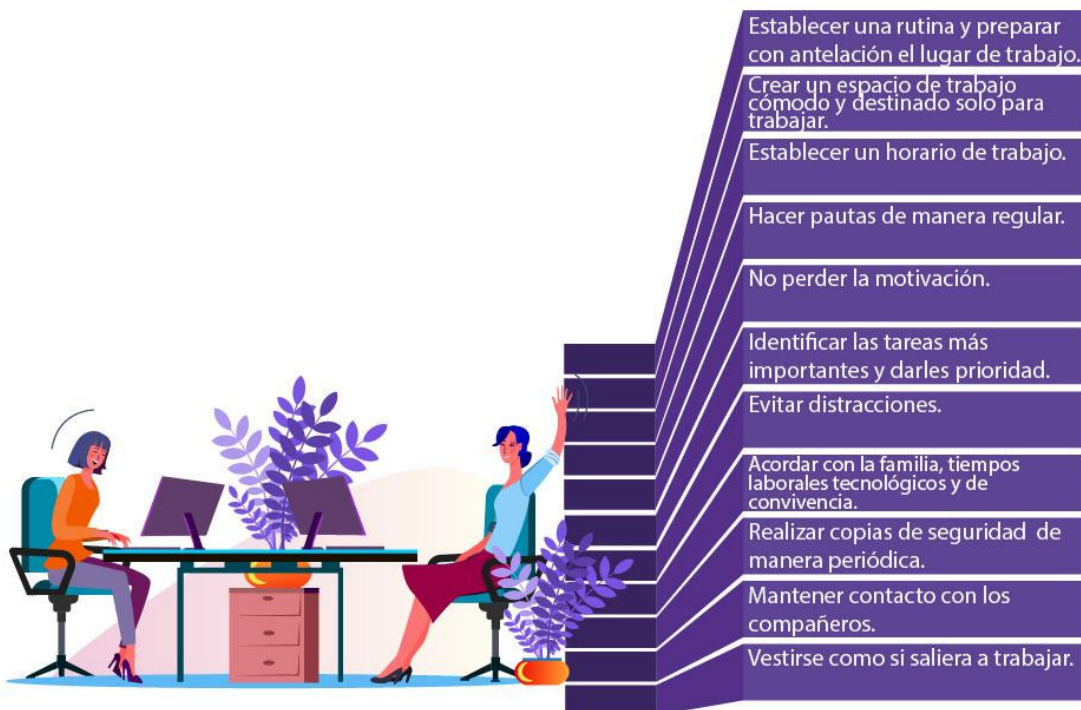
Establecer una rutina y preparar con antelación el lugar de trabajo.

Crear un espacio de trabajo cómodo y destinado solo para trabajar.

Establecer un horario de trabajo.

Hacer pautas de manera regular.

No perder la motivación.

Identificar las tareas más importantes y darles prioridad.

Evitar distracciones.

Acordar con la familia, tiempos laborales tecnológicos y de convivencia.

Realizar copias de seguridad de manera periódica.

Mantener contacto con los compañeros.

Vestirse como si saliera a trabajar.